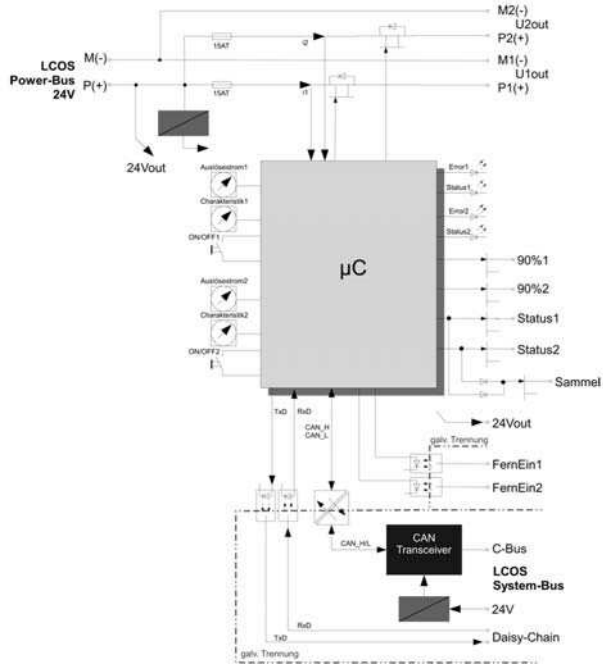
M2(-)
U2out
P2(+)
M1(-)
U1out
P1(+)
LCOS
Power-Bus
24V
M(-)
P(+)
15AT
I2
15AT
I1
24Vout
Auslösestrom1
Charakteristik1
ON/OFF1
Auslösestrom2
Charakteristik2
ON/OFF2
µC
Error1
Status1
Error2
Status2
90%1
90%2
Status1
Status2
Sammel
24Vout
TxD
RxD
CAN_H
CAN_L
galv. Trennung
FernEin1
FernEin2
CAN_H/L
CAN
Transceiver
C-Bus
LCOS
System-Bus
24V
RxD
TxD
Daisy-Chain
galv. Trennung